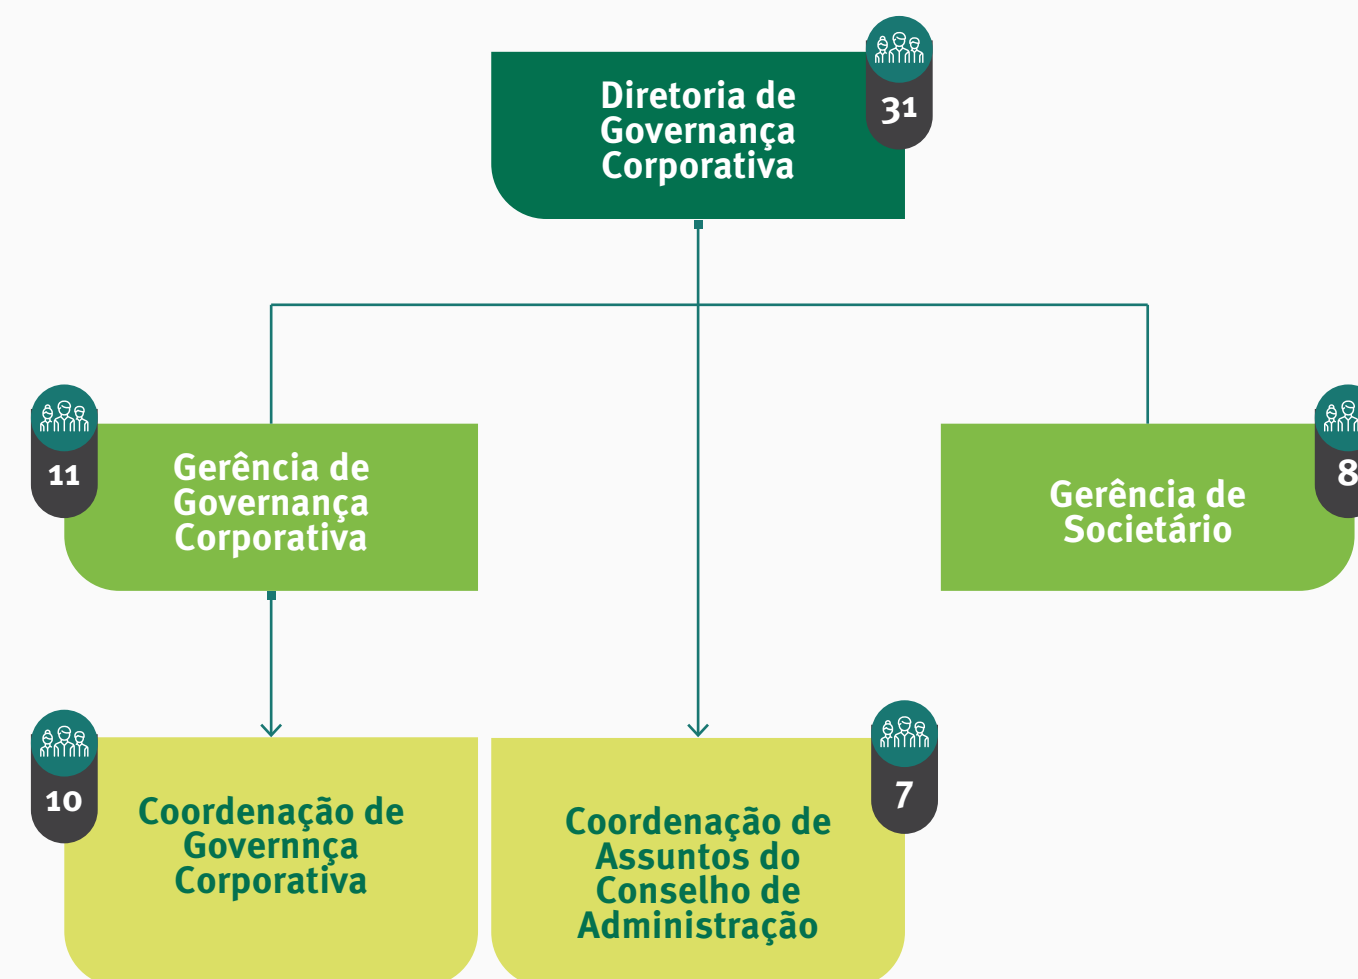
Diretoria de Governança Corporativa

31

Gerência de Governança Corporativa

11

Gerência de Societário

8

Coordenação de Governnça Corporativa

10

Coordenação de Assuntos do Conselho de Administração

7